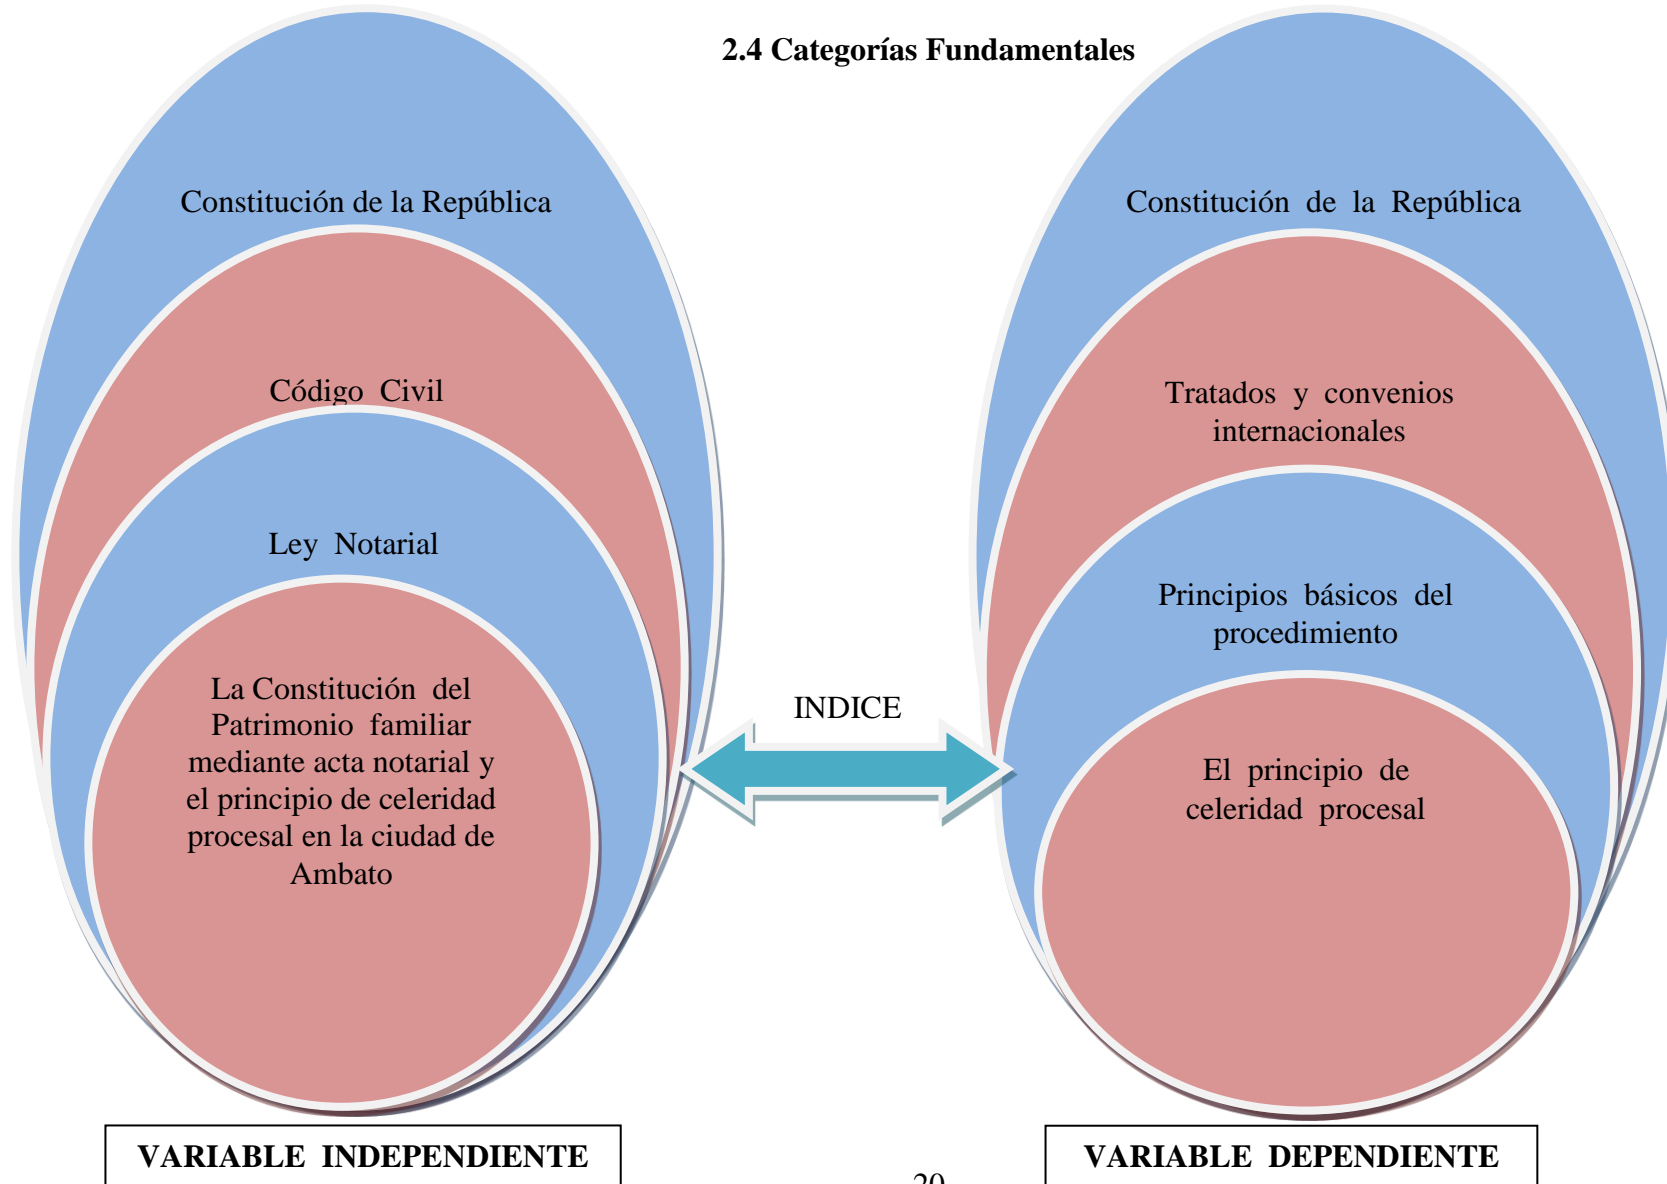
2.4 Categorías Fundamentales

Constitución de la República

Código Civil

Ley Notarial

La Constitución del Patrimonio familiar mediante acta notarial y el principio de celeridad procesal en la ciudad de Ambato

INDICE

Constitución de la República

Tratados y convenios internacionales

Principios básicos del procedimiento

El principio de celeridad procesal

VARIABLE INDEPENDIENTE

VARIABLE DEPENDIENTE

20